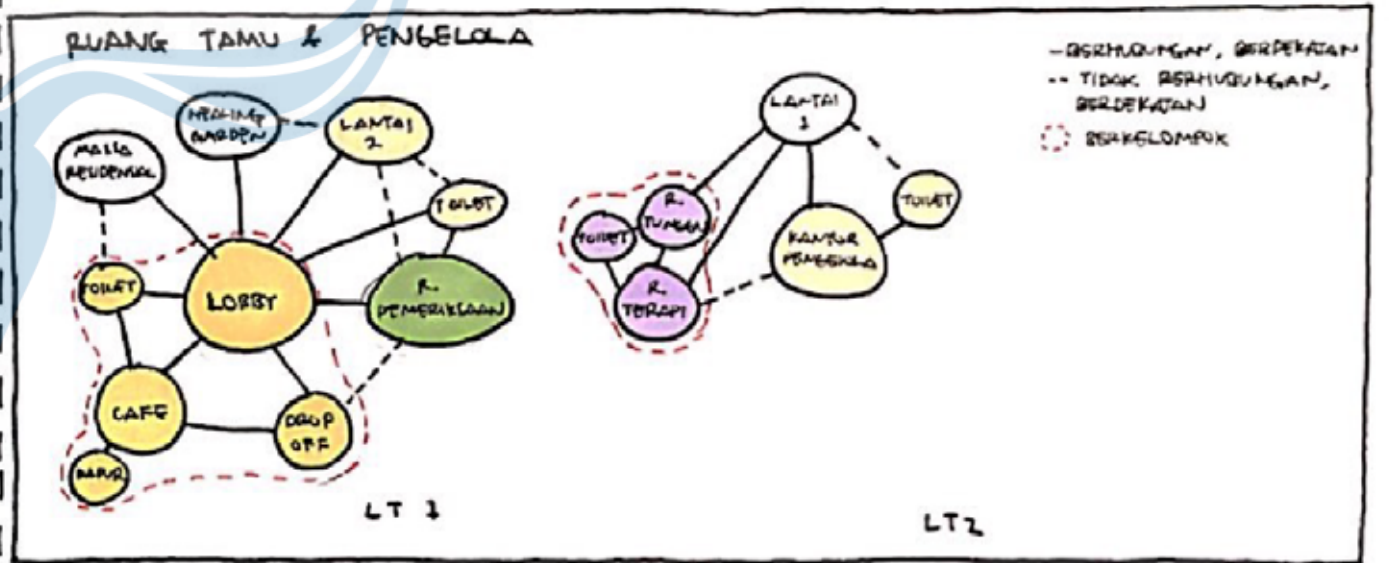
RUANG TAMU & PENGELOLA

— BERHUBUNGAN, BERDEKATAN
-- TIDAK BERHUBUNGAN, BERDEKATAN
BERKELOMPOK

MASS RESIDENSIAL

HEALING GARDEN

LANTAI 2

TOILET

TOILET

LOBBY

R. PEMERIKSAAN

CAFE

DROP OFF

DAPUR

LT 1

LANTAI 1

TOILET

R. TUNGGU

R. TERAPI

TOILET

KANTOR PENGELOLA

LT 2